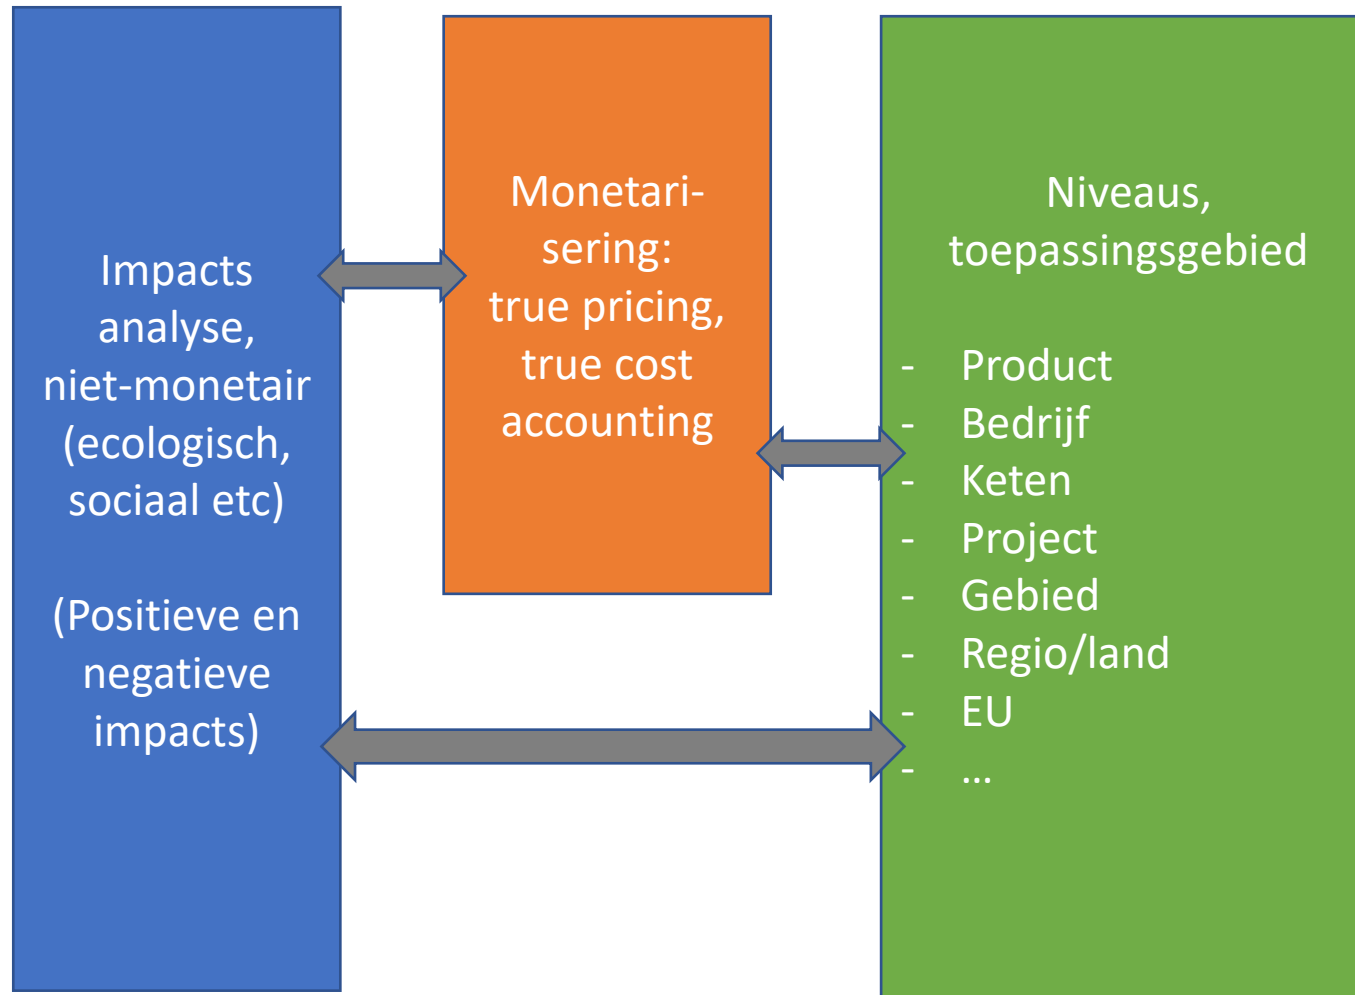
Impacts analyse, niet-monetair (ecologisch, sociaal etc)

(Positieve en negatieve impacts)

Monetari-sering: true pricing, true cost accounting

Niveaus, toepassingsgebied

- Product
- Bedrijf
- Keten
- Project
- Gebied
- Regio/land
- EU
- …